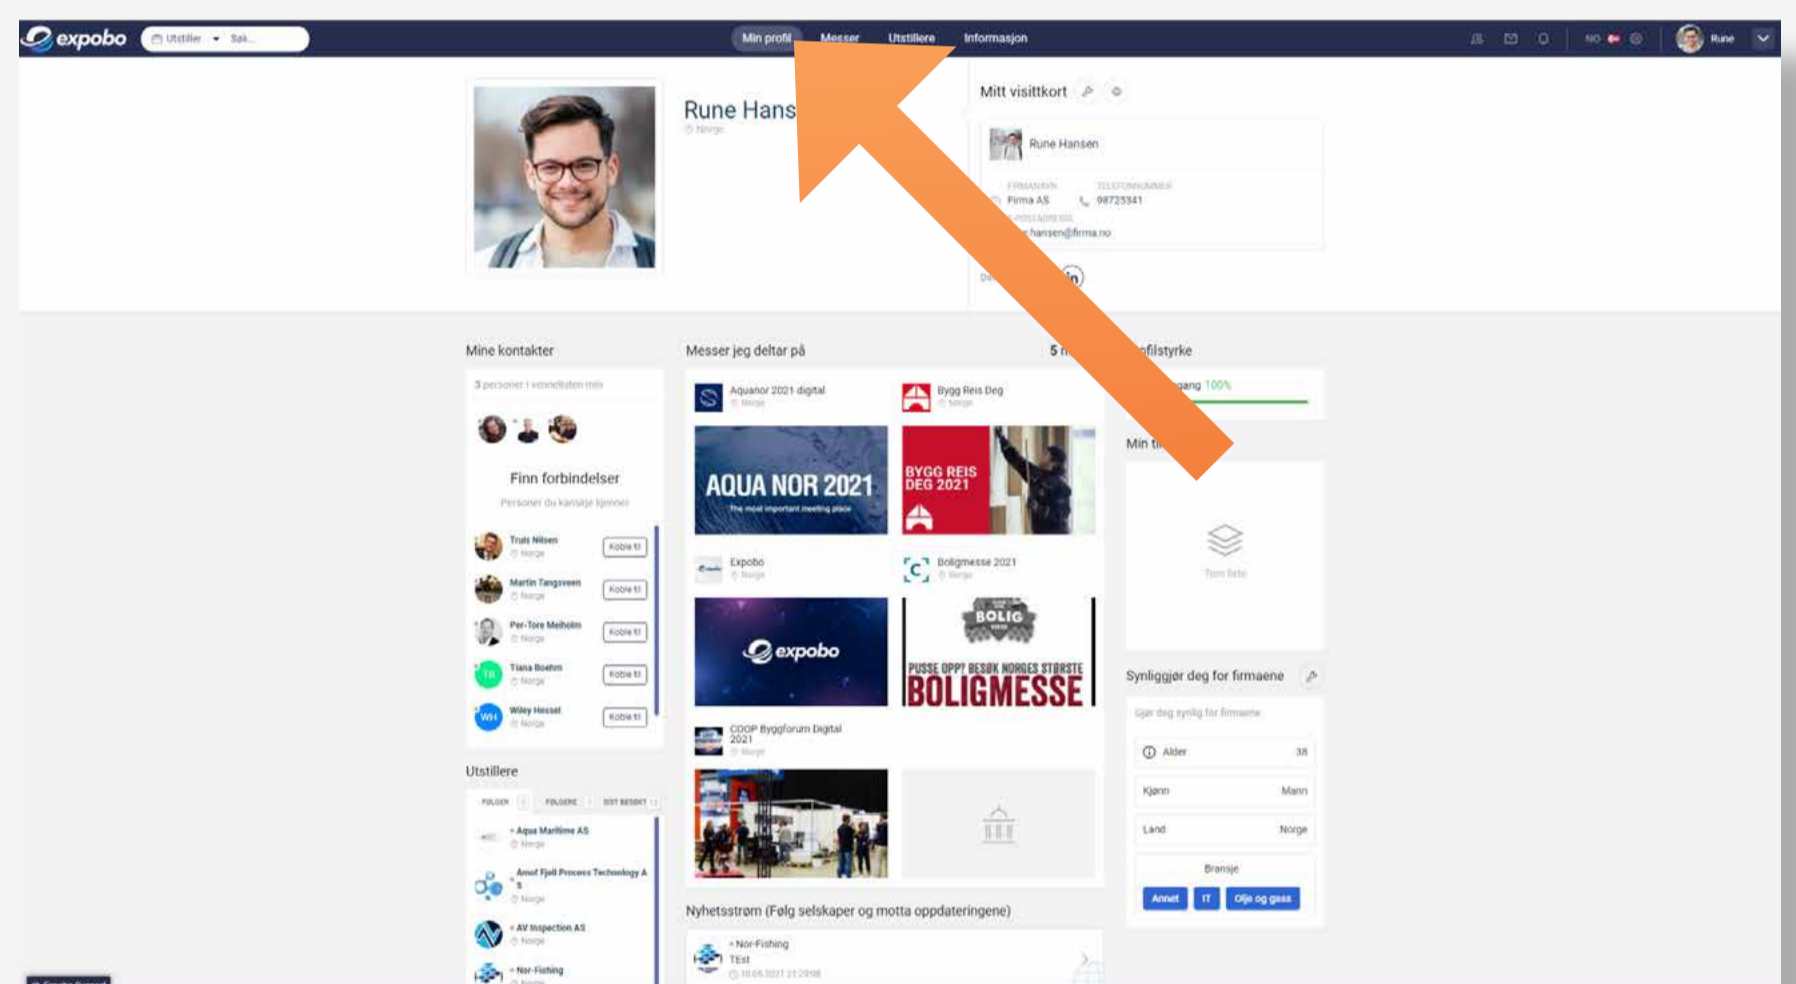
expobo Utstiller Søk...

Min profil Messer Utstillere Informasjon

NO Rune

Rune Hans
Norge

Mitt visittkort

Rune Hansen

FIRMANAVN Firma AS
TELEFONNUMMER 98725341
POSTADRESSE
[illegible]hansen@firma.no

Mine kontakter

3 personer i vennelisten min

Finn forbindelser
Personer du kanskje kjenner

Truls Nilsen Norge Koble til
Martin Tangsveen Norge Koble til
Per-Tore Melholm Norge Koble til
TR Tiana Boehm Norge Koble til
WH Wiley Hessel Norge Koble til

Utstillere

FØLGER FØLGERE SIST BESØKT

Aqua Maritime AS Norge
Amof Fjell Process Technology AS Norge
AV Inspection AS Norge
Nor-Fishing Norge

Messer jeg deltar på

5 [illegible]

Aquanor 2021 digital Norge
Bygg Reis Deg Norge

AQUA NOR 2021
The most important meeting place

BYGG REIS DEG 2021

Expobo Norge
Boligmesse 2021 Norge

expobo

BOLIG
PUSSE OPP? BESØK NORGES STØRSTE BOLIGMESSE

COOP Byggforum Digital 2021 Norge

Nyhetsstrøm (Følg selskaper og motta oppdateringene)

Nor-Fishing
TEst
10.06.2021 21:29:08

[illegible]ofilstyrke
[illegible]gang 100%

Min ti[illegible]

Tom liste

Synliggjør deg for firmaene

Gjør deg synlig for firmaene

Alder 38
Kjønn Mann
Land Norge

Bransje
Annet IT Olje og gass